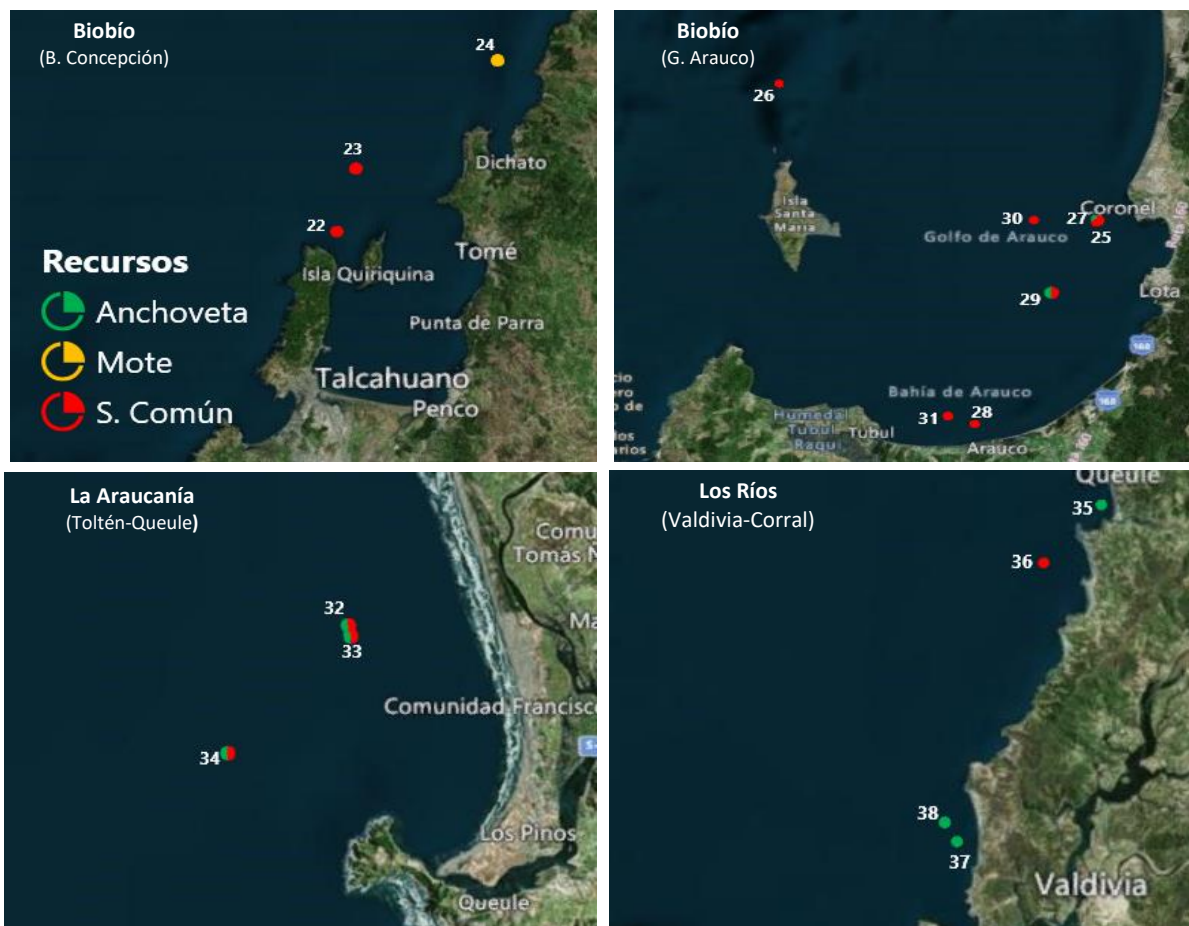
Biobío
(B. Concepción)

24

23

Dichato

22

Recursos

Anchoveta

Mote

S. Común

Isla Quiriquina

Tomé

Punta de Parra

Talcahuano

Penco

Biobío
(G. Arauco)

26

Isla Santa María

30

27

Coronel

25

Golfo de Arauco

29

Lota

160

Bahía de Arauco

Humedal Tubul Raqui

Tubul

31

28

Arauco

La Araucanía
(Toltén-Queule)

Comu
Tomás N

32

33

Ma

Comunidad Francisc

34

Los Pinos

Queule

Los Ríos
(Valdivia-Corral)

Queule

35

36

38

37

Valdivia